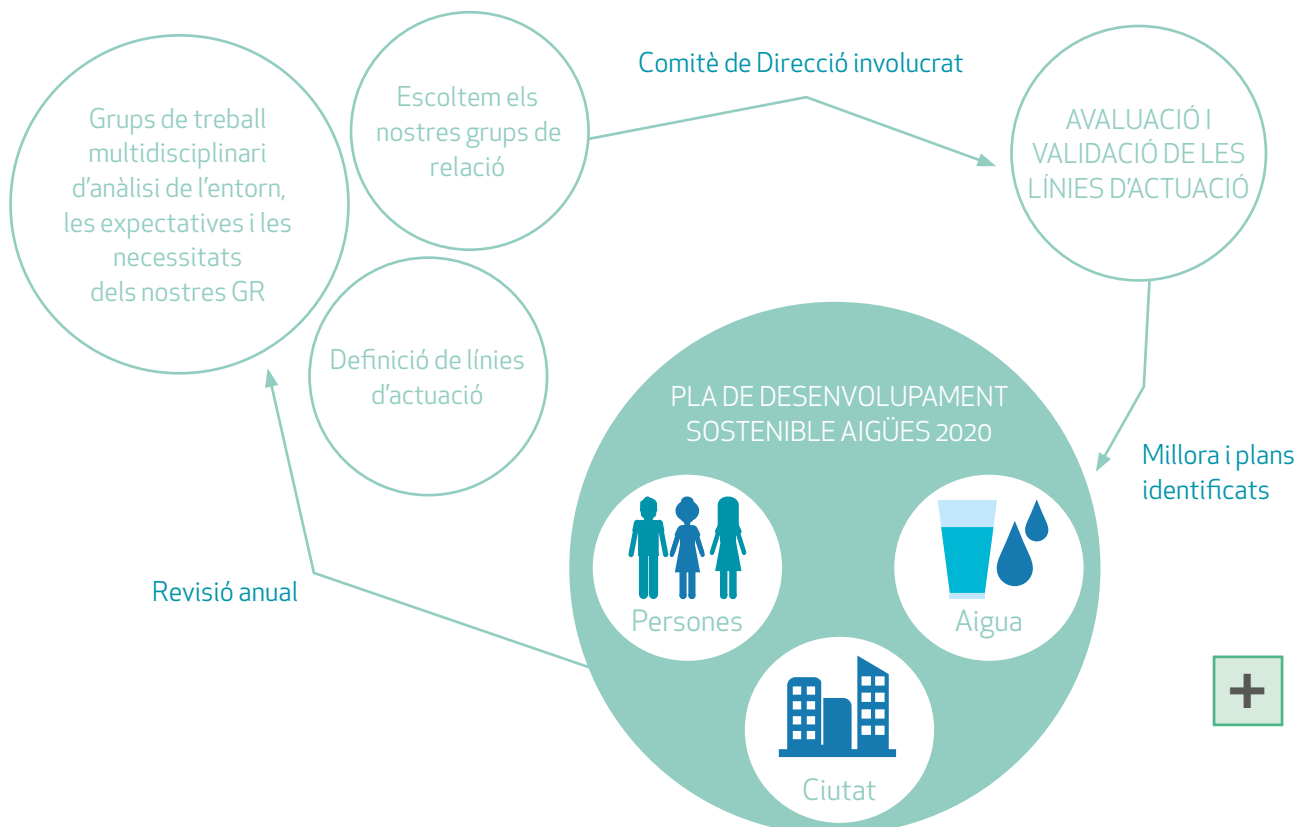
Grups de treball multidisciplinari d'anàlisi de l'entorn, les expectatives i les necessitats dels nostres GR

Escoltem els nostres grups de relació

Comitè de Direcció involucrat

AVALUACIÓ I VALIDACIÓ DE LES LÍNIES D'ACTUACIÓ

Definició de línies d'actuació

PLA DE DESENVOLUPAMENT SOSTENIBLE AIGÜES 2020

Millora i plans identificats

Revisió anual

Persones

Aigua

Ciutat

+